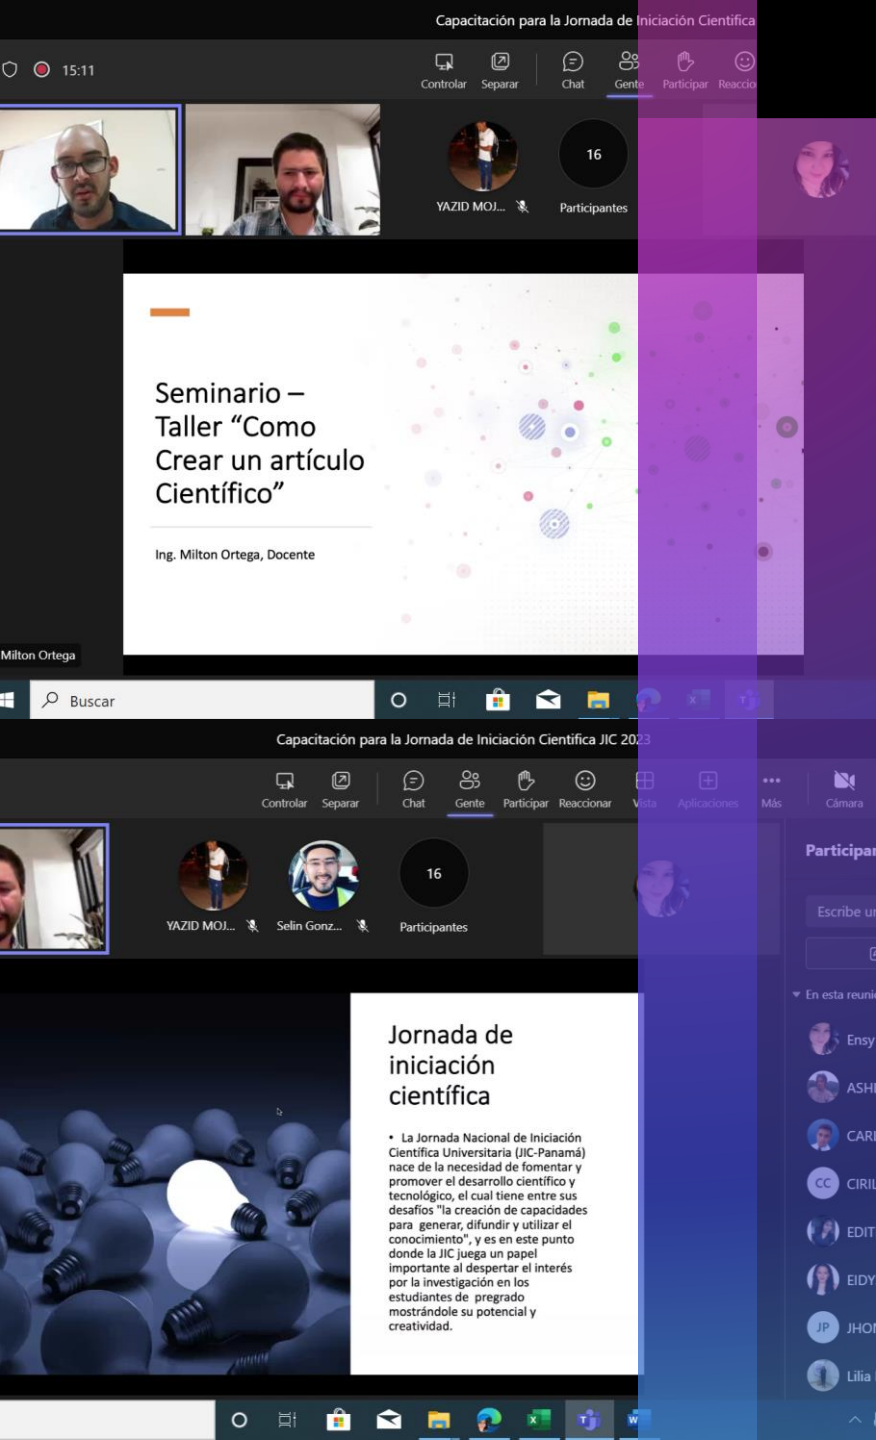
Capacitación para la Jornada de Iniciación Científica

15:11

Controlar Separar Chat Gente Participar Reaccio

YAZID MOJ... 16 Participantes

Seminario – Taller "Como Crear un artículo Científico"

Ing. Milton Ortega, Docente

Milton Ortega

Buscar

Capacitación para la Jornada de Iniciación Científica JIC 2023

Controlar Separar Chat Gente Participar Reaccionar Vista Aplicaciones Más Cámara

YAZID MOJ... Selin Gonz... 16 Participantes

Participar

Escribe u

En esta reuni

Ensy

ASH

CAR

CC CIRI

EDIT

EIDY

JP JHO

Lilia

Jornada de iniciación científica

• La Jornada Nacional de Iniciación Científica Universitaria (JIC-Panamá) nace de la necesidad de fomentar y promover el desarrollo científico y tecnológico, el cual tiene entre sus desafíos "la creación de capacidades para generar, difundir y utilizar el conocimiento", y es en este punto donde la JIC juega un papel importante al despertar el interés por la investigación en los estudiantes de pregrado mostrándole su potencial y creatividad.